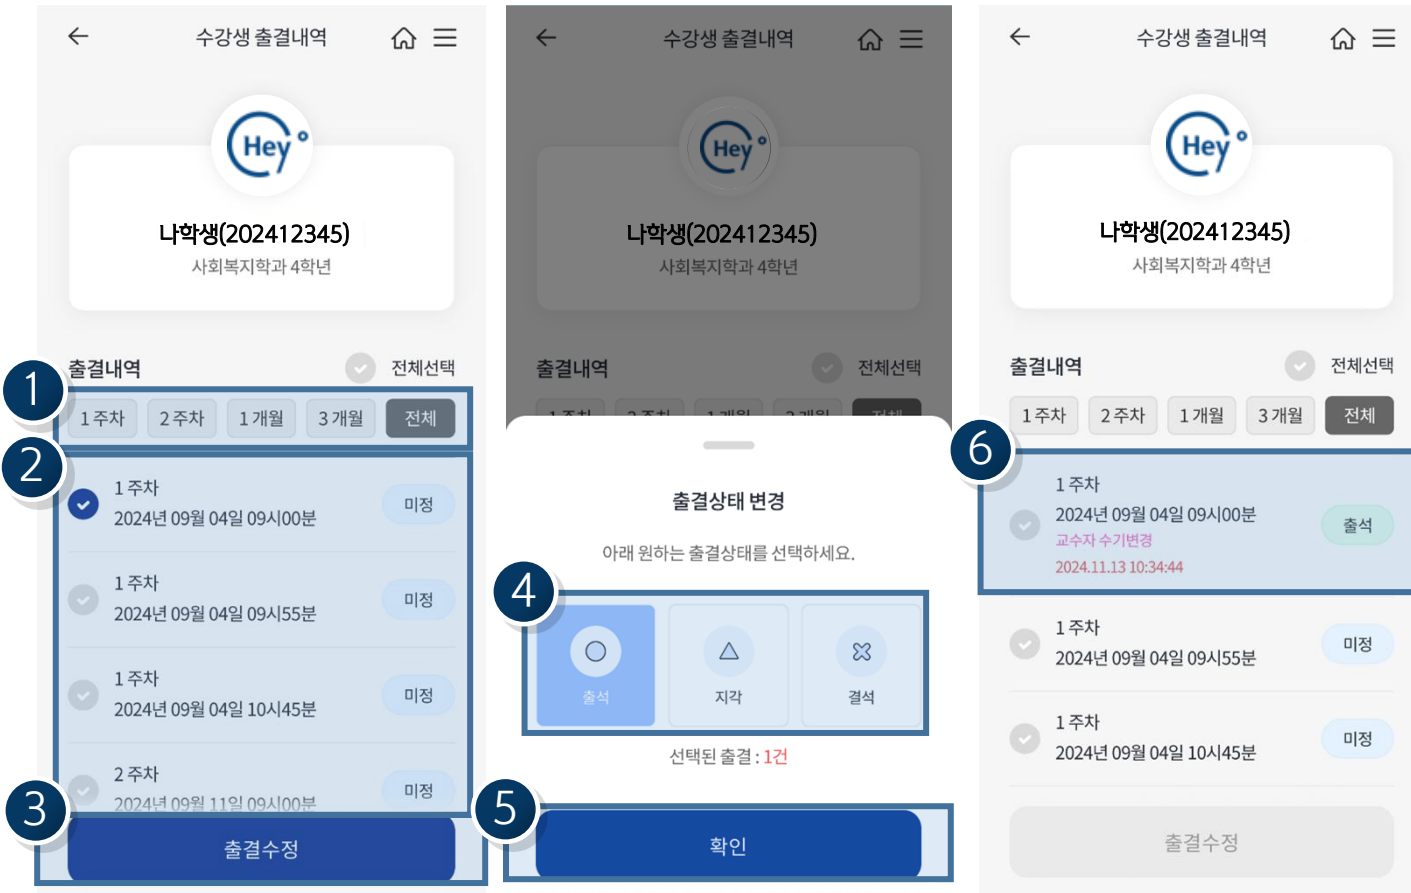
수강생 출결내역

Hey

나학생(202412345)
사회복지학과 4학년

출결내역 전체선택

1

1주차 2주차 1개월 3개월 전체

2

1주차
2024년 09월 04일 09시00분
미정

1주차
2024년 09월 04일 09시55분
미정

1주차
2024년 09월 04일 10시45분
미정

2주차
2024년 09월 11일 09시00분
미정

3

출결수정

수강생 출결내역

Hey

나학생(202412345)
사회복지학과 4학년

출결내역 전체선택

출결상태 변경

아래 원하는 출결상태를 선택하세요.

4

출석 지각 결석

선택된 출결 : 1건

5

확인

수강생 출결내역

Hey

나학생(202412345)
사회복지학과 4학년

출결내역 전체선택

1주차 2주차 1개월 3개월 전체

6

1주차
2024년 09월 04일 09시00분
교수자 수기변경
2024.11.13 10:34:44
출석

1주차
2024년 09월 04일 09시55분
미정

1주차
2024년 09월 04일 10시45분
미정

출결수정